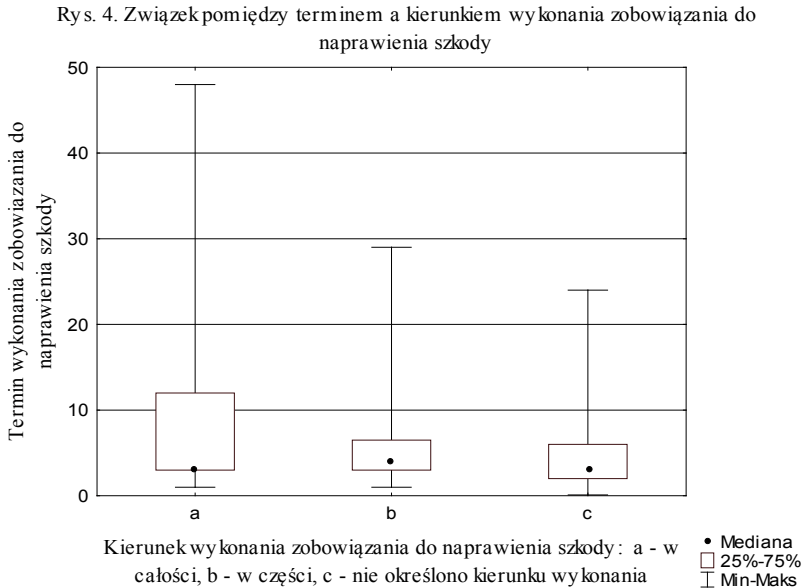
Rys. 4. Związek pomiędzy terminem a kierunkiem wykonania zobowiązania do naprawienia szkody

Termin wykonania zobowiazania do naprawienia szkody

50
40
30
20
10
0

a
b
c

Kierunek wykonania zobowiązania do naprawienia szkody: a - w całości, b - w części, c - nie określono kierunku wykonania

Mediana
25%-75%
Min-Maks